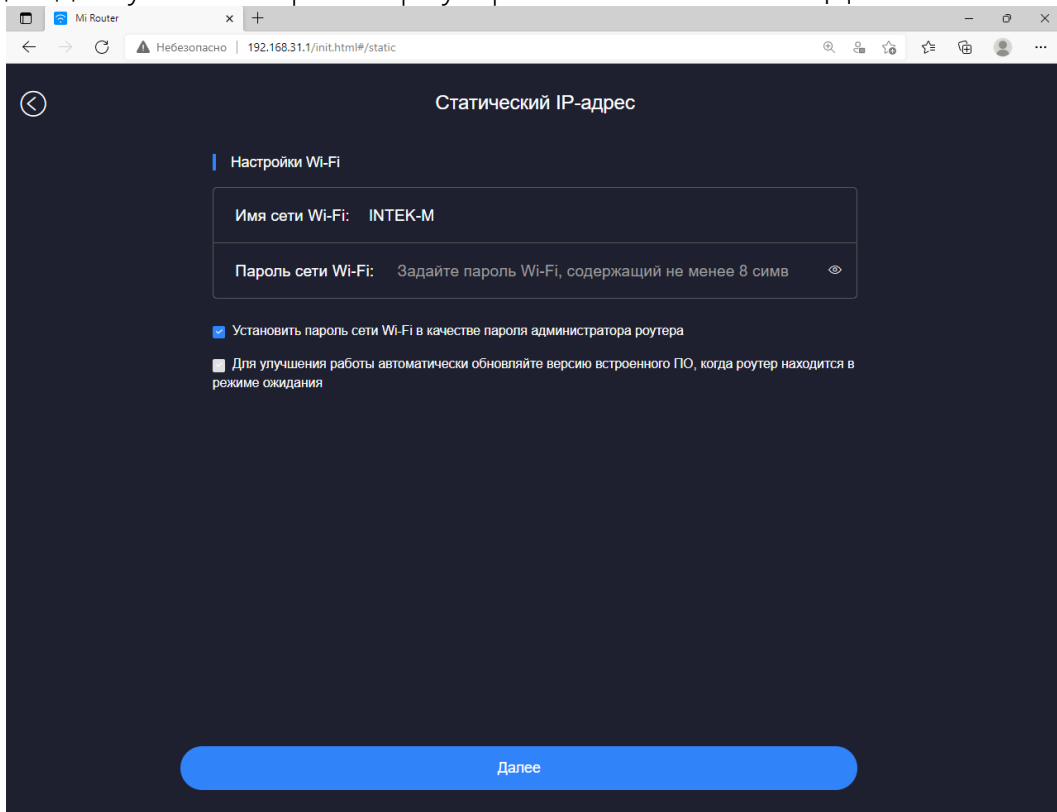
Mi Router

Небезопасно | 192.168.31.1/init.html#/static

Статический IP-адрес

Настройки Wi-Fi

Имя сети Wi-Fi: INTEK-M

Пароль сети Wi-Fi: Задайте пароль Wi-Fi, содержащий не менее 8 симв

Установить пароль сети Wi-Fi в качестве пароля администратора роутера

Для улучшения работы автоматически обновляйте версию встроенного ПО, когда роутер находится в режиме ожидания

Далее